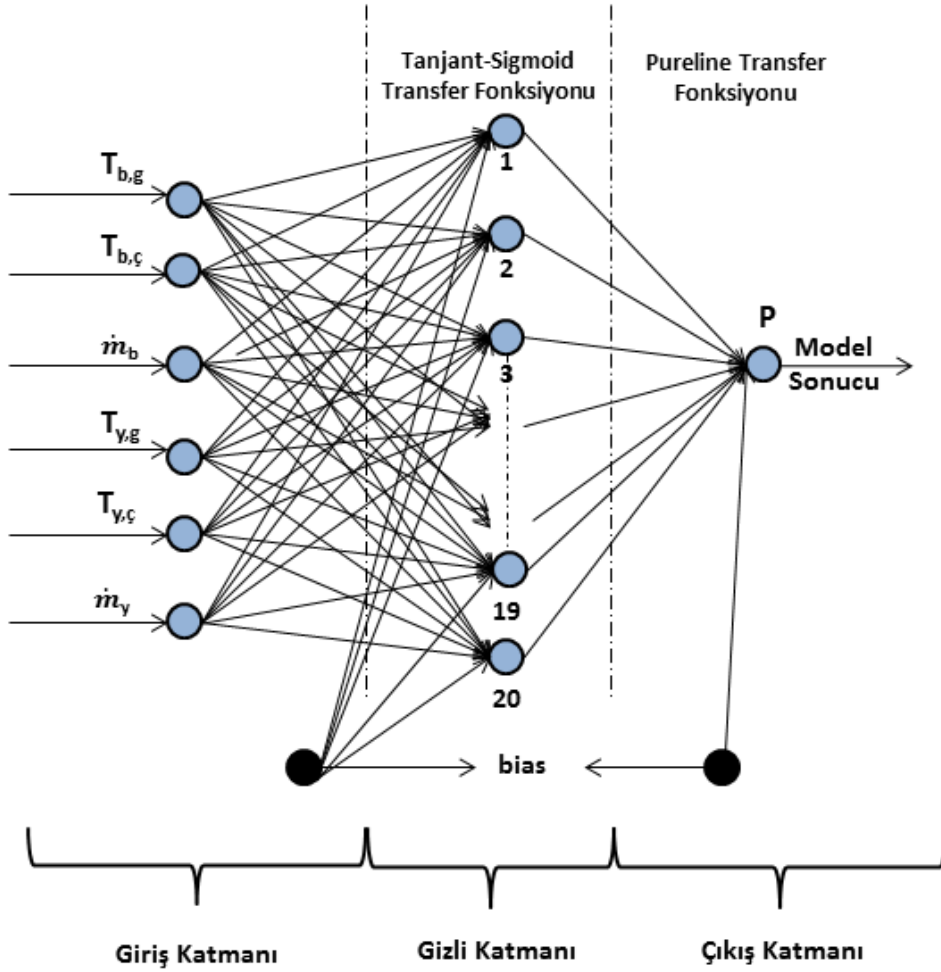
Tanjant-Sigmoid Transfer Fonksiyonu

Pureline Transfer Fonksiyonu

$T_{b,g}$

$T_{b,ç}$

$\dot{m}_b$

$T_{y,g}$

$T_{y,ç}$

$\dot{m}_y$

1

2

3

19

20

P

Model Sonucu

bias

Giriş Katmanı

Gizli Katmanı

Çıkış Katmanı